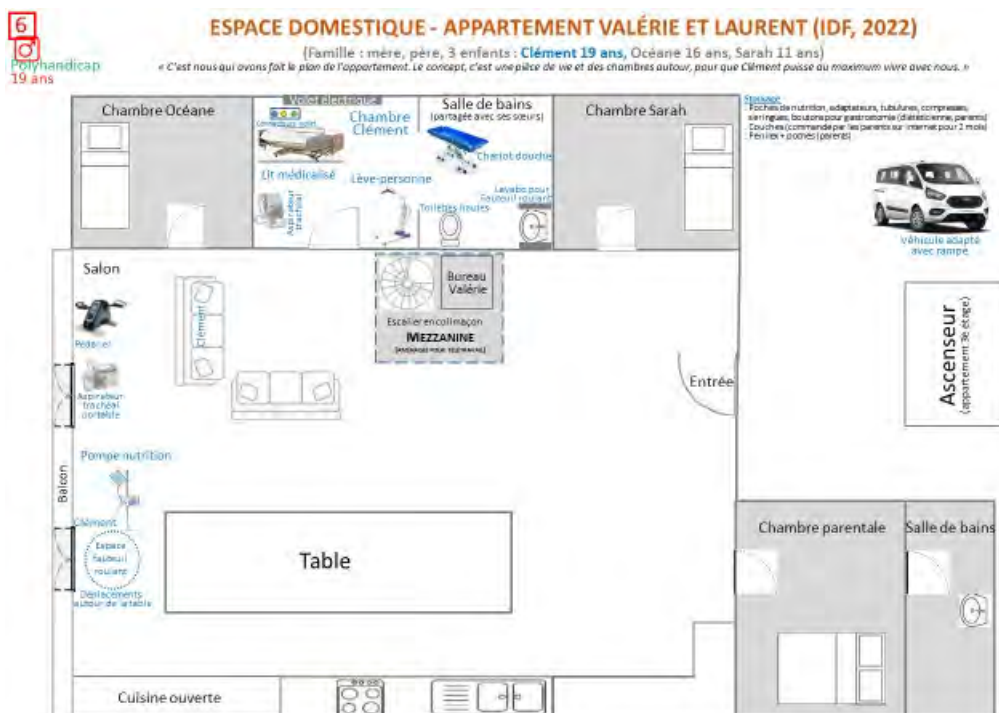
6

Polyhandicap
19 ans

ESPACE DOMESTIQUE - APPARTEMENT VALÉRIE ET LAURENT (IDF, 2022)

(Famille : mère, père, 3 enfants : Clément 19 ans, Océane 16 ans, Sarah 11 ans)

« C'est nous qui avons fait le plan de l'appartement. Le concept, c'est une pièce de vie et des chambres autour, pour que Clément puisse au maximum vivre avec nous. »

Chambre Océane

Volet électrique

Commandes volet

Chambre Clément

Lit médicalisé

Aspirateur trachéal

Lève-personne

Salle de bains
(partagée avec ses sœurs)

Chariot douche

Toilettes fixées

Lavabo pour fauteuil roulant

Chambre Sarah

Stockage
Poches de nutrition, adaptateurs, tubulures, compresses, seringues, boutons pour gastrostomie (diététicienne, parents)
Couches (commandé par les parents sur internet pour 2 mois)
Fenêtres + poches (parents)

Véhicule adapté avec rampe

Salon

Pédalier

Clément

Aspirateur trachéal portable

Bureau Valérie

Escalier en colimaçon

MEZZANINE
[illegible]

Entrée

Ascenseur
(appartement 3e étage)

Pompe nutrition

Balcon

Clément

Espace fauteuil roulant

Déplacements autour de la table

Table

Chambre parentale

Salle de bains

Cuisine ouverte